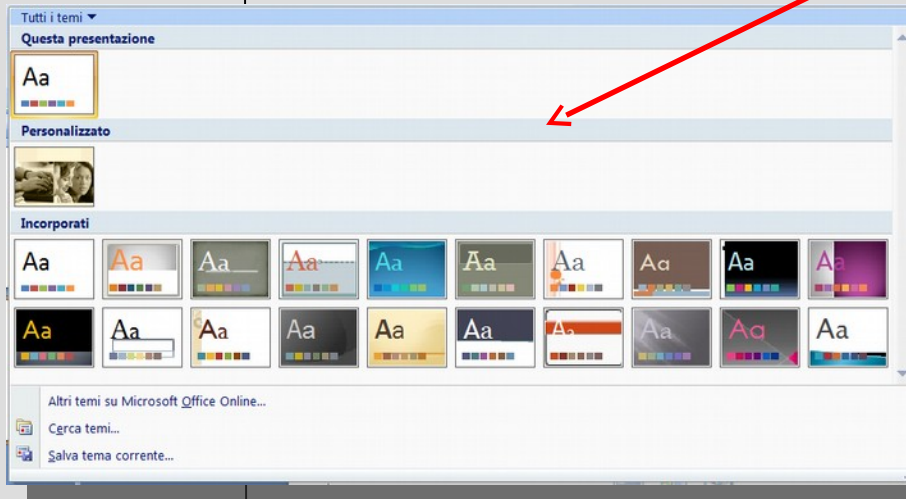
Tutti i temi ▾

Questa presentazione

Aa

Personalizzato

Incorporati

Aa Aa Aa Aa Aa Aa Aa Aa Aa Aa

Aa Aa Aa Aa Aa Aa Aa Aa Aa Aa

Altri temi su Microsoft Office Online...

Cerca temi...

Salva tema corrente...